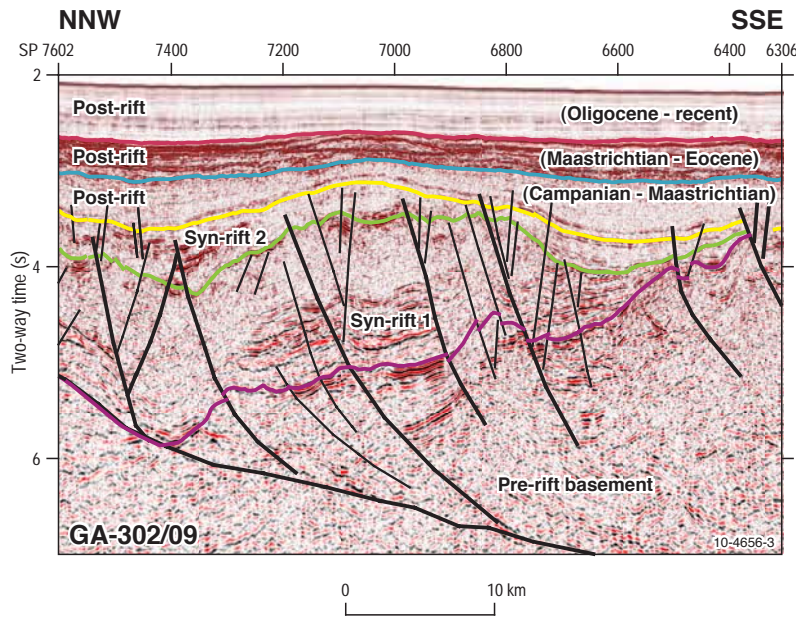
NNW

SSE

SP 7602
7400
7200
7000
6800
6600
6400
6306

2
4
6

Two-way time (s)

Post-rift
(Oligocene - recent)
Post-rift
(Maastrichtian - Eocene)
Post-rift
(Campanian - Maastrichtian)
Syn-rift 2
Syn-rift 1
Pre-rift basement

GA-302/09

10-4656-3

0
10 km